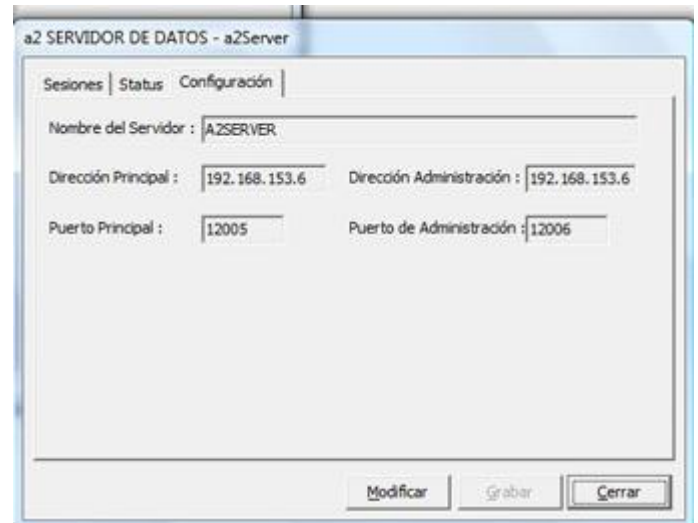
a2 SERVIDOR DE DATOS - a2Server

Sesiones | Status | Configuración

Nombre del Servidor : A2SERVER

Dirección Principal : 192.168.153.6

Dirección Administración : 192.168.153.6

Puerto Principal : 12005

Puerto de Administración : 12006

Modificar

Grabar

Cerrar